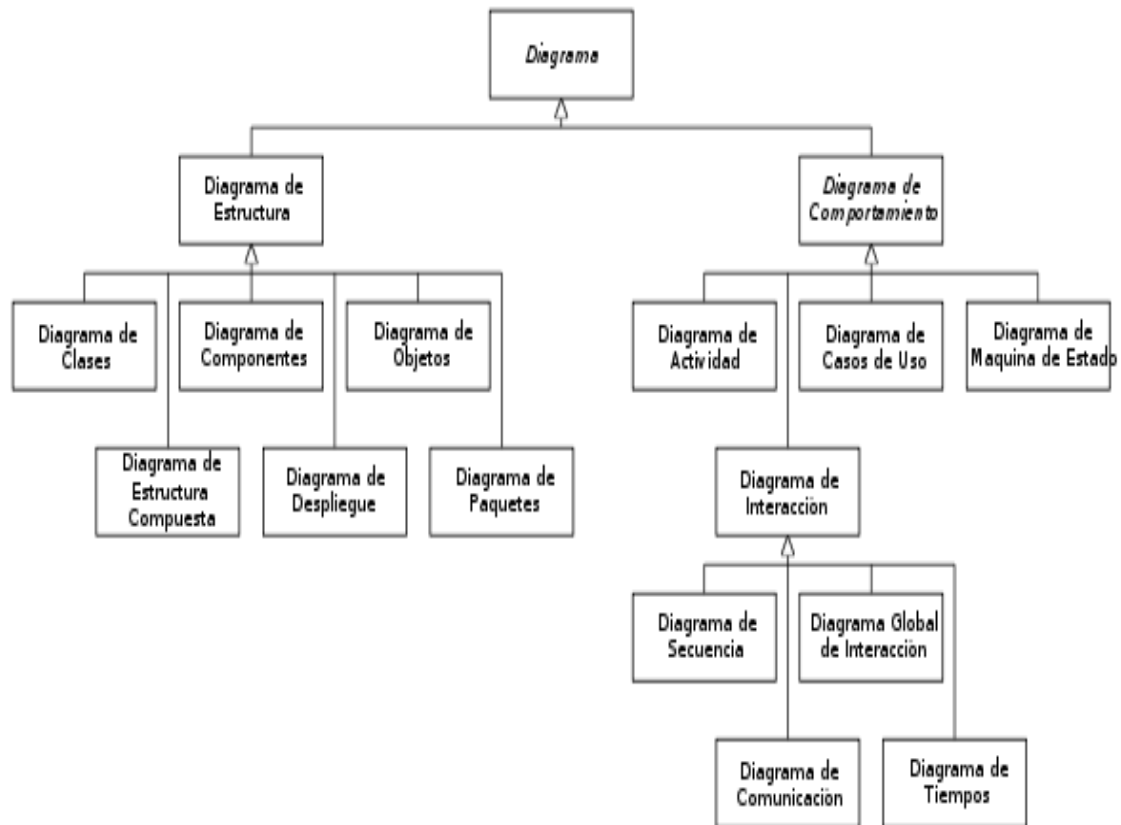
Diagrama

Diagrama de Estructura

Diagrama de Comportamiento

Diagrama de Clases

Diagrama de Componentes

Diagrama de Objetos

Diagrama de Estructura Compuesta

Diagrama de Despliegue

Diagrama de Paquetes

Diagrama de Actividad

Diagrama de Casos de Uso

Diagrama de Maquina de Estado

Diagrama de Interacción

Diagrama de Secuencia

Diagrama Global de Interacción

Diagrama de Comunicación

Diagrama de Tiempos